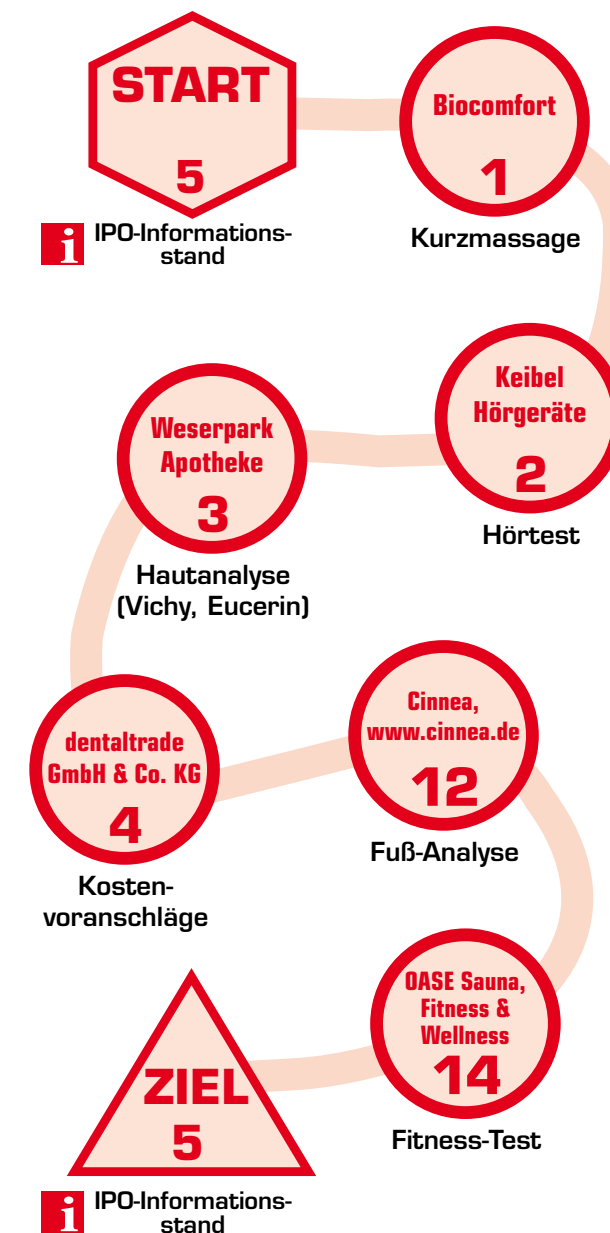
START
5
i IPO-Informationsstand

Biocomfort
1
Kurzmassage

Keibel Hörgeräte
2
Hörtest

Weserpark Apotheke
3
Hautanalyse (Vichy, Eucerin)

dentaltrade GmbH & Co. KG
4
Kostenvoranschläge

Cinnea, www.cinnea.de
12
Fuß-Analyse

OASE Sauna, Fitness & Wellness
14
Fitness-Test

ZIEL
5
i IPO-Informationsstand